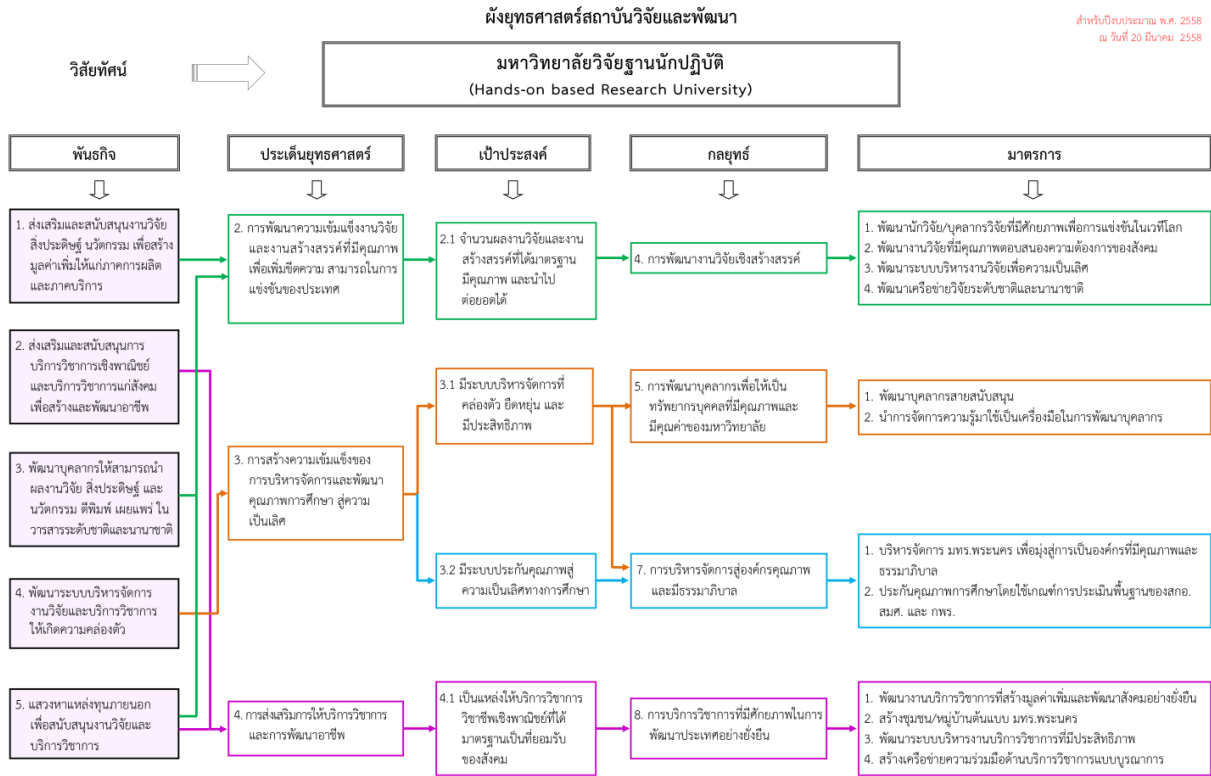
ผังยุทธศาสตร์สถาบันวิจัยและพัฒนา

สำหรับปีงบประมาณ พ.ศ. 2558
ณ วันที่ 20 มีนาคม 2558

วิสัยทัศน์

มหาวิทยาลัยวิจัยฐานนักปฏิบัติ
(Hands-on based Research University)

พันธกิจ

ประเด็นยุทธศาสตร์

เป้าประสงค์

กลยุทธ์

มาตรการ

1. ส่งเสริมและสนับสนุนงานวิจัย สิ่งประดิษฐ์ นวัตกรรม เพื่อสร้างมูลค่าเพิ่มให้แก่ภาคการผลิตและภาคบริการ

2. ส่งเสริมและสนับสนุนการบริการวิชาการเชิงพาณิชย์ และบริการวิชาการแก่สังคม เพื่อสร้างและพัฒนาอาชีพ

3. พัฒนาบุคลากรให้สามารถนำผลงานวิจัย สิ่งประดิษฐ์ และนวัตกรรม ตีพิมพ์ เผยแพร่ ในวารสารระดับชาติและนานาชาติ

4. พัฒนาระบบบริหารจัดการงานวิจัยและบริการวิชาการให้เกิดความคล่องตัว

5. แสวงหาแหล่งทุนภายนอกเพื่อสนับสนุนงานวิจัยและบริการวิชาการ

2. การพัฒนาความเข้มแข็งงานวิจัยและงานสร้างสรรค์ที่มีคุณภาพ เพื่อเพิ่มขีดความ สามารถในการแข่งขันของประเทศ

3. การสร้างความเข้มแข็งของการบริหารจัดการและพัฒนาคุณภาพการศึกษา สู่ความเป็นเลิศ

4. การส่งเสริมการให้บริการวิชาการและการพัฒนาอาชีพ

2.1 จำนวนผลงานวิจัยและงานสร้างสรรค์ที่ได้มาตรฐานมีคุณภาพ และนำไปต่อยอดได้

3.1 มีระบบบริหารจัดการที่คล่องตัว ยืดหยุ่น และมีประสิทธิภาพ

3.2 มีระบบประกันคุณภาพสู่ความเป็นเลิศทางการศึกษา

4.1 เป็นแหล่งให้บริการวิชาการวิชาชีพเชิงพาณิชย์ที่ได้มาตรฐานเป็นที่ยอมรับของสังคม

4. การพัฒนางานวิจัยเชิงสร้างสรรค์

5. การพัฒนาบุคลากรเพื่อให้เป็นทรัพยากรบุคคลที่มีคุณภาพและมีคุณค่าของมหาวิทยาลัย

7. การบริหารจัดการสู่องค์กรคุณภาพและมีธรรมาภิบาล

8. การบริการวิชาการที่มีศักยภาพในการพัฒนาประเทศอย่างยั่งยืน

1. พัฒนานักวิจัย/บุคลากรวิจัยที่มีศักยภาพเพื่อการแข่งขันในเวทีโลก
2. พัฒนางานวิจัยที่มีคุณภาพตอบสนองความต้องการของสังคม
3. พัฒนาระบบบริหารงานวิจัยเพื่อความเป็นเลิศ
4. พัฒนาเครือข่ายวิจัยระดับชาติและนานาชาติ

1. พัฒนาบุคลากรสายสนับสนุน
2. นำการจัดการความรู้มาใช้เป็นเครื่องมือในการพัฒนาบุคลากร

1. บริหารจัดการ มทร.พระนคร เพื่อมุ่งสู่การเป็นองค์กรที่มีคุณภาพและธรรมาภิบาล
2. ประกันคุณภาพการศึกษาโดยใช้เกณฑ์การประเมินพื้นฐานของสกอ. สมศ. และ กพร.

1. พัฒนางานบริการวิชาการที่สร้างมูลค่าเพิ่มและพัฒนาสังคมอย่างยั่งยืน
2. สร้างชุมชน/หมู่บ้านต้นแบบ มทร.พระนคร
3. พัฒนาระบบบริหารงานบริการวิชาการที่มีประสิทธิภาพ
4. สร้างเครือข่ายความร่วมมือด้านบริการวิชาการแบบบูรณาการ